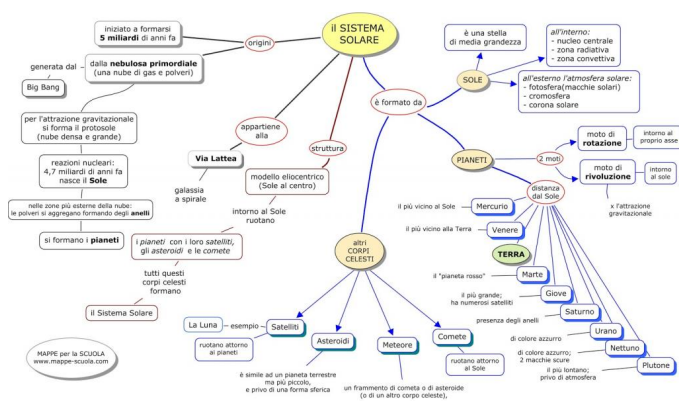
il SISTEMA SOLARE

origini

iniziato a formarsi **5 miliardi** di anni fa

dalla **nebulosa primordiale** (una nube di gas e polveri)

generata dal

Big Bang

per l'attrazione gravitazionale si forma il protosole (nube densa e grande)

reazioni nucleari: 4,7 miliardi di anni fa nasce il **Sole**

nelle zone più esterne della nube: le polveri si aggregano formando degli **anelli**

si formano i **pianeti**

appartiene alla

**Via Lattea**

galassia a spirale

struttura

modello eliocentrico (Sole al centro)

intorno al Sole ruotano

i *pianeti* con i loro *satelliti*, gli *asteroidi* e le *comete*

tutti questi corpi celesti formano

il Sistema Solare

è formato da

SOLE

è una stella di media grandezza

*all'interno:*
- nucleo centrale
- zona radiativa
- zona convettiva

*all'esterno l'atmosfera solare:*
- fotosfera(macchie solari)
- cromosfera
- corona solare

PIANETI

2 moti

moto di **rotazione**

intorno al proprio asse

moto di **rivoluzione**

intorno al sole

x l'attrazione gravitazionale

distanza dal Sole

il più vicino al Sole

Mercurio

il più vicino alla Terra

Venere

**TERRA**

il "pianeta rosso"

Marte

il più grande; ha numerosi satelliti

Giove

presenza degli anelli

Saturno

di colore azzurro

Urano

di colore azzurro; 2 macchie scure

Nettuno

il più lontano; privo di atmosfera

Plutone

altri CORPI CELESTI

La Luna

esempio

Satelliti

ruotano attorno ai pianeti

Asteroidi

è simile ad un pianeta terrestre ma più piccolo, e privo di una forma sferica

Meteore

un frammento di cometa o di asteroide (o di un altro corpo celeste),

Comete

ruotano attorno al Sole

MAPPE per la SCUOLA
www.mappe-scuola.com